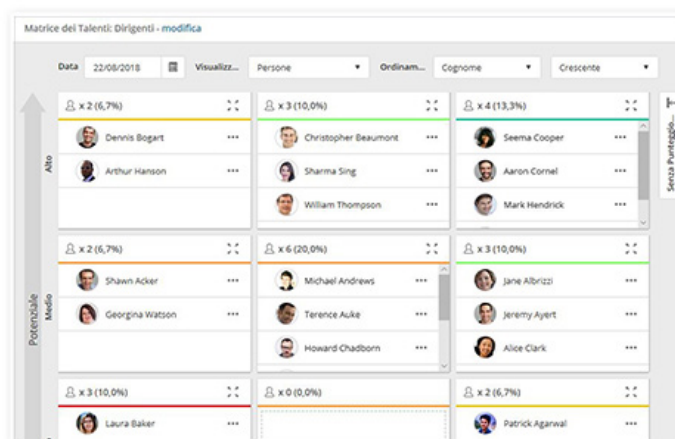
Matrice dei Talenti: Dirigenti - modifica

Data 22/08/2018 Visualizz... Persone Ordinam... Cognome Crescente

Potenziale

Alto

x 2 (6,7%)
Dennis Bogart •••
Arthur Hanson •••

x 3 (10,0%)
Christopher Beaumont •••
Sharma Sing •••
William Thompson •••

x 4 (13,3%)
Seema Cooper •••
Aaron Cornel •••
Mark Hendrick •••

Medio

x 2 (6,7%)
Shawn Acker •••
Georgina Watson •••

x 6 (20,0%)
Michael Andrews •••
Terence Auke •••
Howard Chadborn •••

x 3 (10,0%)
Jane Albrizzi •••
Jeremy Ayert •••
Alice Clark •••

x 3 (10,0%)
Laura Baker •••

x 0 (0,0%)

x 2 (6,7%)
Patrick Agarwal •••

Senza Punteggio...